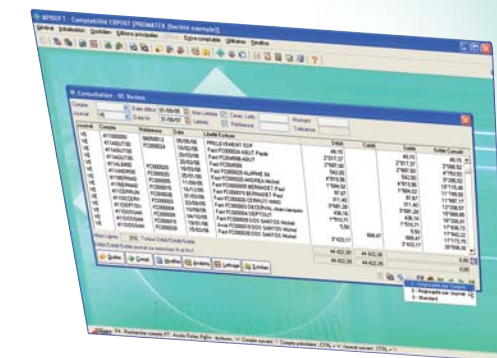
APISOFT - Comptabilité EXPORT [PROMATEX (Société exemple)]

Général Initialisation Quotidien Editions principales Extra-comptable Utilitaires Fenêtre

Consultation - 81 Ventes

Compte
Journal VE
Date début 01/08/07
Date fin 31/08/07
Non Lettrés
Lettrés
Classe, Lettr.
Référence
Montant
Échéance

| Journal | Compte | Référence | Date | Libellé Ecriture | Débit | Crédit | Solde | Solde Cumulé |
|---|---|---|---|---|---|---|---|---|
| VE | 411000000 | | 05/08/07 | PRELEVEMENT EDF | 49,15 | | 49,15 | |
| VE | 411AGUT00 | | | Fact FC000024 AGUT Paule | 2'017,37 | | 2'017,37 | 2'066,52 |
| VE | 411AGUT00 | | | Fact FC00RRR AGUT | 2'687,00 | | 2'687,00 | 4'753,52 |
| VE | 411ALARME | | | Fact FC0000025 ALARME 84 | 542,00 | | 542,00 | 5'295,52 |
| VE | 411ANDRE | | | Fact FC0000026 ANDREA Michel | 4'815,96 | | 4'815,96 | 10'111,48 |
| VE | 411BERNARD | | | Fact FC0000015 BERNARD Paul | 1'664,02 | | 1'664,02 | 11'775,50 |
| VE | 411BERNARD | | | Fact FC00000 BERNARDET Paul | 97,67 | | 97,67 | 11'887,17 |
| VE | 411CERUTI | | | Fact FC000026 CERRUTI Mimi | 311,40 | | 311,40 | 12'208,57 |
| VE | 411DECERV | | | Fact FC000021 DECERVAL Jean-Jacques | 3'681,28 | | 3'681,28 | 15'889,85 |
| VE | 411DEPT001 | | | Fact FC000024 DEPTOUT | 436,16 | | 436,16 | 16'326,01 |
| VE | 411DOSSAN | | | Fact FC000019 DOS SANTOS Michel | 1'510,71 | | 1'510,71 | 17'836,72 |
| VE | 411DOSSAN | | | Avoir FC000019 DOS SANTOS Michel | | 868,47 | | 16'968,25 |
| VE | 411DOSSAN | | | Fact FC000020 DOS SANTOS Michel | 5,50 | | | 17'173,75 |
| | | | | | 3'433,17 | | | |

Non Lettrés
Total Débit/Crédit/Solde

Quitter Consult Modifier Imprimer Lettrage Extraire

44 422,30 44 422,30
44 422,30 44 422,30 0,00

1 - Impression par Compte
2 - Impression par Journal
3 - Standard

Aide F4 Recherche compte F7 Accès Fiche PgDn Actions Compte précédent CTRL+ Journal suivant CTRL+